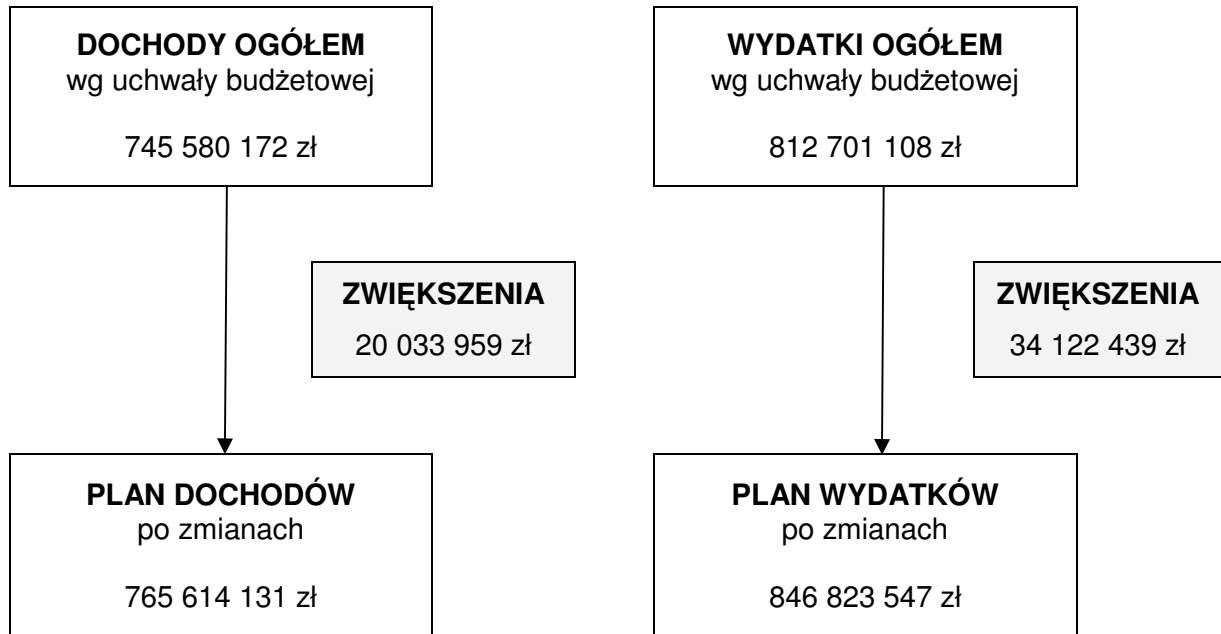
DOCHODY OGÓŁEM
wg uchwały budżetowej

745 580 172 zł

ZWIĘKSZENIA
20 033 959 zł

PLAN DOCHODÓW
po zmianach

765 614 131 zł

WYDATKI OGÓŁEM
wg uchwały budżetowej

812 701 108 zł

ZWIĘKSZENIA
34 122 439 zł

PLAN WYDATKÓW
po zmianach

846 823 547 zł